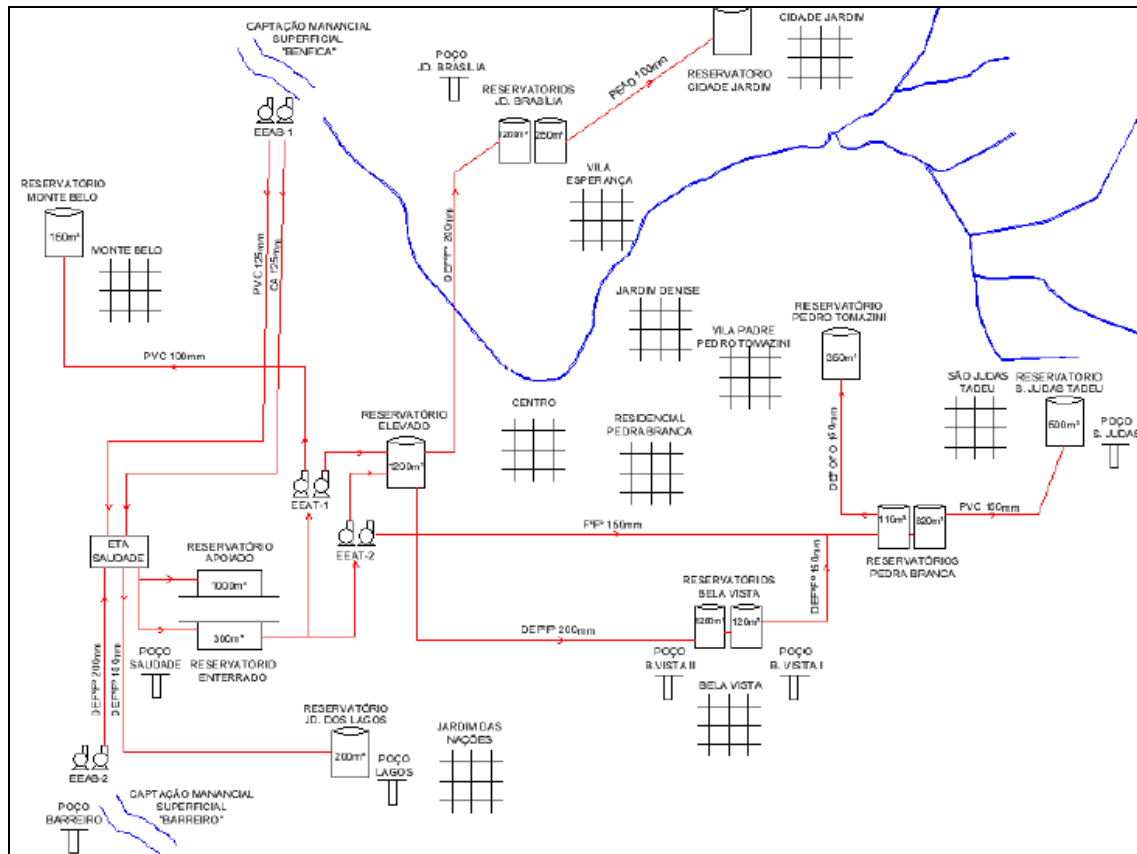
CAPTAÇÃO MANANCIAL SUPERFICIAL "BENFICA"

POÇO JD. BRASILIA

CIDADE JARDIM

PEAD 100mm

RESERVATÓRIO CIDADE JARDIM

RESERVATÓRIOS JD. BRASILIA

120m³

250m³

EEAB-1

RESERVATÓRIO MONTE BELO

150m³

MONTE BELO

PVC 125mm

CA 125mm

DEFºFº 200mm

VILA ESPERANÇA

JARDIM DENISE

VILA PADRE PEDRO TOMAZINI

RESERVATÓRIO PEDRO TOMAZINI

350m³

PVC 100mm

SÃO JUDAS TADEU

RESERVATÓRIO S. JUDAS TADEU

500m³

POÇO S. JUDAS

RESERVATÓRIO ELEVADO

1200m³

CENTRO

RESIDENCIAL PEDRA BRANCA

DEFºFº 150mm

EEAT-1

EEAT-2

FºFº 150mm

110m³

820m³

PVC 100mm

ETA SAUDADE

RESERVATÓRIO APOIADO

1000m³

RESERVATÓRIOS PEDRA BRANCA

DEFºFº 150mm

RESERVATÓRIOS BELA VISTA

120m³

120m³

DEFºFº 200mm

300m³

POÇO SAUDADE

RESERVATÓRIO ENTERRADO

POÇO B.VISTA II

POÇO B. VISTA I

BELA VISTA

DEFºFº 200mm

DEFºFº 150mm

RESERVATÓRIO JD. DOS LAGOS

200m³

POÇO LAGOS

JARDIM DAS NAÇÕES

EEAB-2

POÇO BARREIRO

CAPTAÇÃO MANANCIAL SUPERFICIAL "BARREIRO"